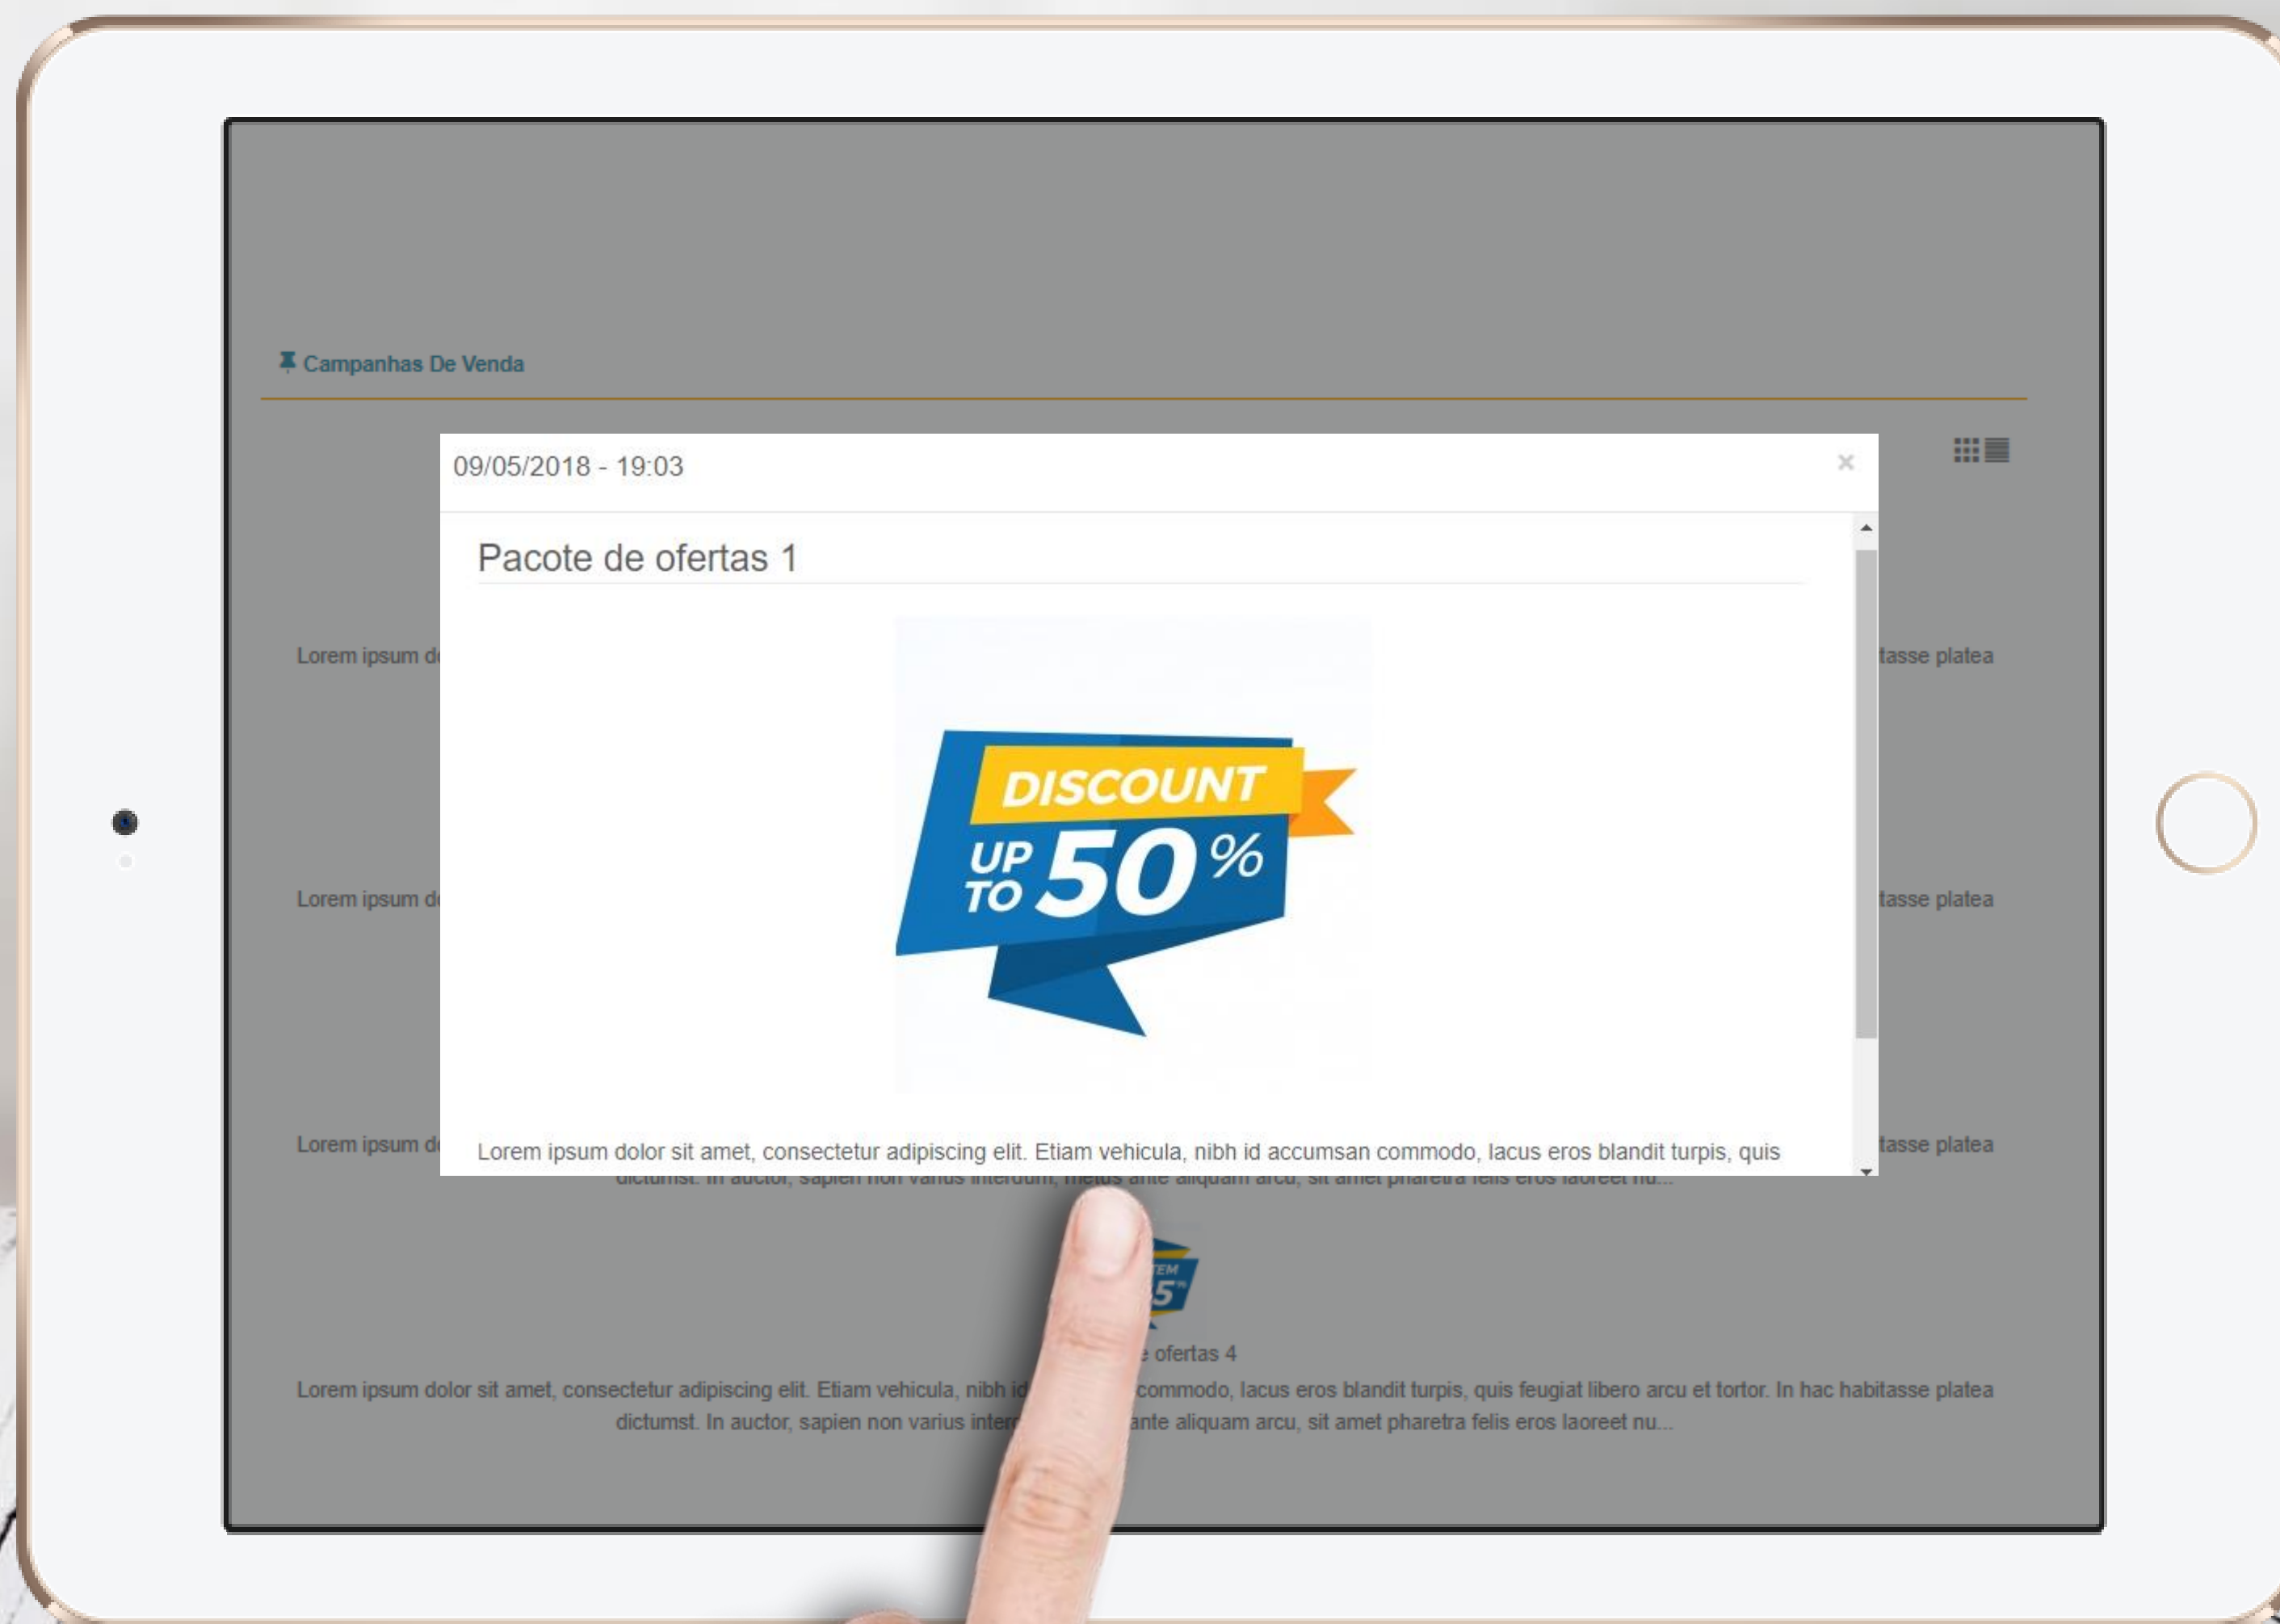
Campanhas De Venda

09/05/2018 - 19:03

×

Pacote de ofertas 1

DISCOUNT
UP TO 50%

Lorem ipsum dolor sit amet, consectetur adipiscing elit. Etiam vehicula, nibh id accumsan commodo, lacus eros blandit turpis, quis

Lorem ipsum d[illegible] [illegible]tasse platea

Lorem ipsum d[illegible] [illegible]tasse platea

Lorem ipsum d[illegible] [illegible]tasse platea

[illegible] ofertas 4

Lorem ipsum dolor sit amet, consectetur adipiscing elit. Etiam vehicula, nibh id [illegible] commodo, lacus eros blandit turpis, quis feugiat libero arcu et tortor. In hac habitasse platea dictumst. In auctor, sapien non varius inter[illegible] ante aliquam arcu, sit amet pharetra felis eros laoreet nu...